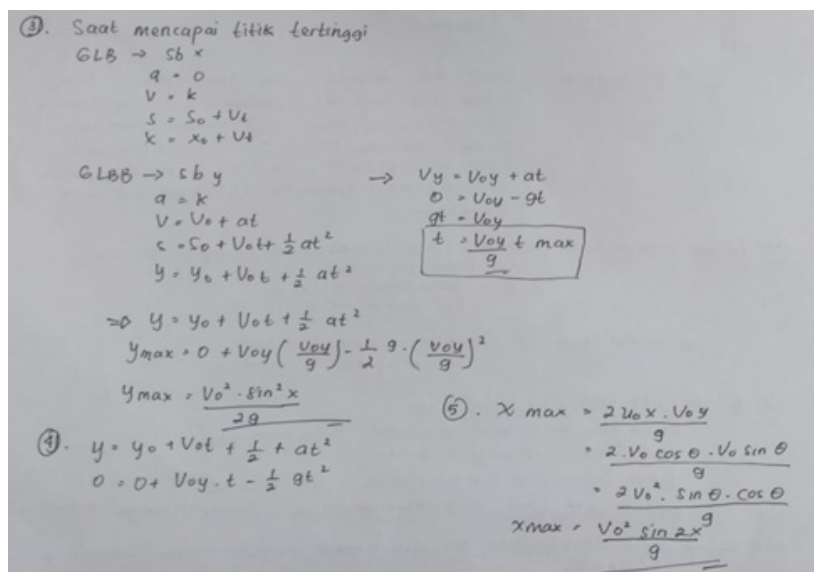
③. Saat mencapai titik tertinggi
GLB → Sb x
$a = 0$
$V = k$
$S = S_0 + V_t$
$x = x_0 + V t$

GLBB → Sb y
$a = k$
$V = V_0 + at$
$S = S_0 + V_0 t + \frac{1}{2} at^2$
$y = y_0 + V_0 t + \frac{1}{2} at^2$

→ $V_y = V_{0y} + at$
$0 = V_{0y} - gt$
$gt = V_{0y}$
$t = \frac{V_{0y}}{g}$ t max

⇒ $y = y_0 + V_0 t + \frac{1}{2} at^2$
$y_{max} = 0 + V_{0y} \left( \frac{V_{0y}}{g} \right) - \frac{1}{2} g \cdot \left( \frac{V_{0y}}{g} \right)^2$
$y_{max} = \frac{V_0^2 \cdot \sin^2 x}{2g}$

④. $y = y_0 + V_0 t + \frac{1}{2} + at^2$
$0 = 0 + V_{0y} \cdot t - \frac{1}{2} gt^2$

⑤. $x_{max} = \frac{2 V_0 x \cdot V_0 y}{g}$
$= \frac{2 \cdot V_0 \cos\theta \cdot V_0 \sin\theta}{g}$
$= \frac{2 V_0^2 \cdot \sin\theta \cdot \cos\theta}{g}$
$x_{max} = \frac{V_0^2 \sin 2x}{g}$